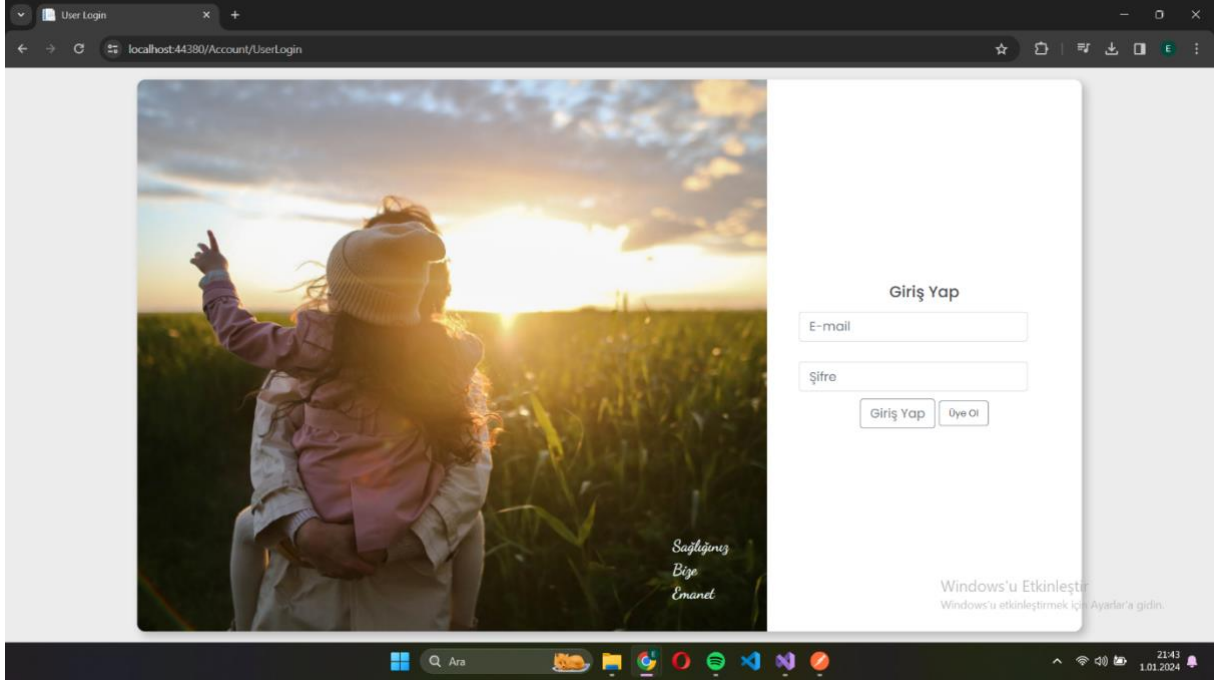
User Login
localhost:44380/Account/UserLogin

Giriş Yap
E-mail
Şifre
Giriş Yap
Üye Ol

Sağlığınız
Bize
Emanet

Windows'u Etkinleştir
Windows'u etkinleştirmek için Ayarlar'a gidin.

Ara
21:43
1.01.2024